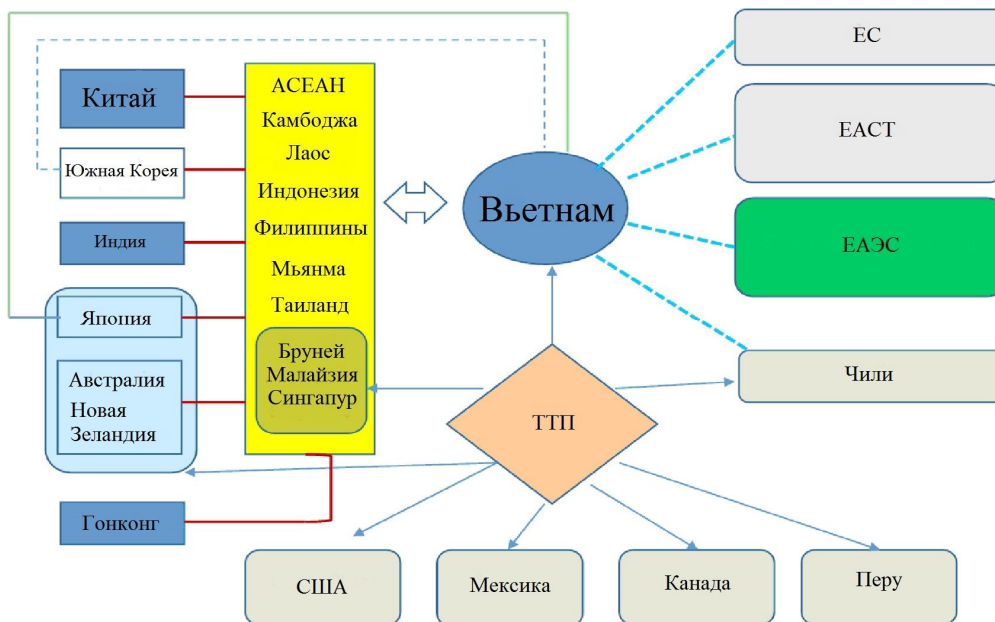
Китай

Южная Корея

Индия

Япоция

Австралия
Новая
Зеландия

Гонконг

АСЕАН
Камбоджа
Лаос
Индонезия
Филиппины
Мьянма
Таиланд

Бруней
Малайзия
Сингапур

Вьетнам

ЕС

ЕАСТ

ЕАЭС

Чили

ТТП

США

Мексика

Канада

Перу